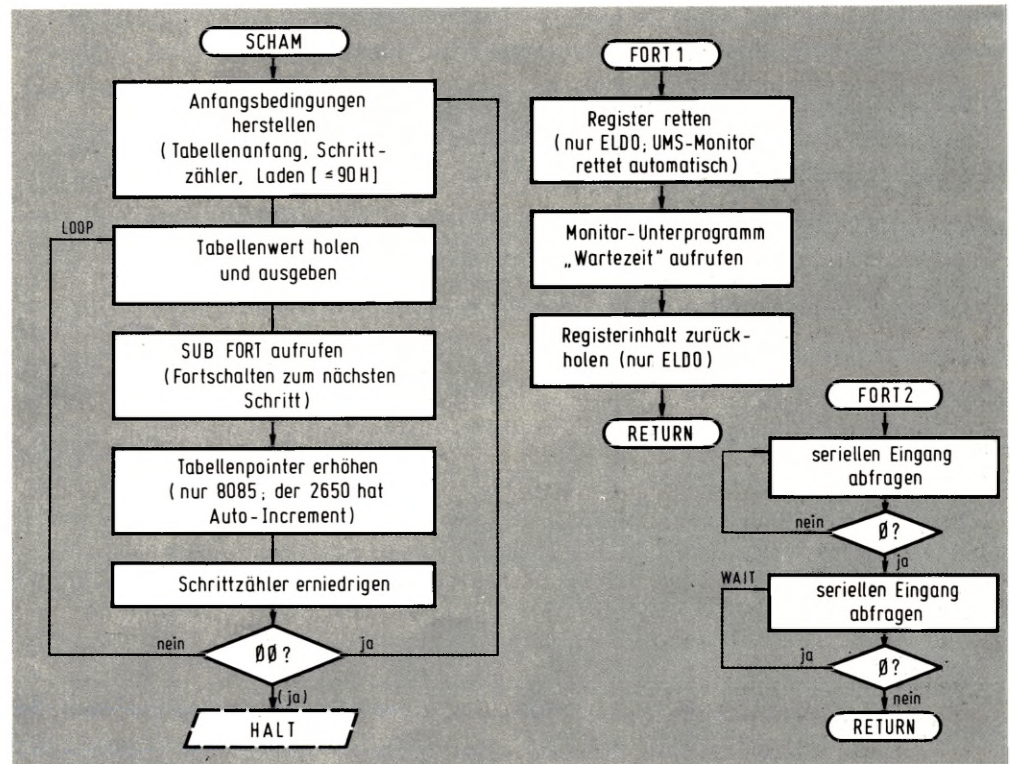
SCHAM

Anfangsbedingungen herstellen (Tabellenanfang, Schrittzähler, Laden [≙ 90 H]

LOOP

Tabellenwert holen und ausgeben

SUB FORT aufrufen (Fortschalten zum nächsten Schritt)

Tabellenpointer erhöhen (nur 8085; der 2650 hat Auto-Increment)

Schrittzähler erniedrigen

nein

ØØ?

ja

(ja)

HALT

FORT 1

Register retten (nur ELDO; UMS-Monitor rettet automatisch)

Monitor-Unterprogramm „Wartezeit" aufrufen

Registerinhalt zurückholen (nur ELDO)

RETURN

FORT2

seriellen Eingang abfragen

nein

Ø?

ja

WAIT

seriellen Eingang abfragen

ja

Ø?

nein

RETURN